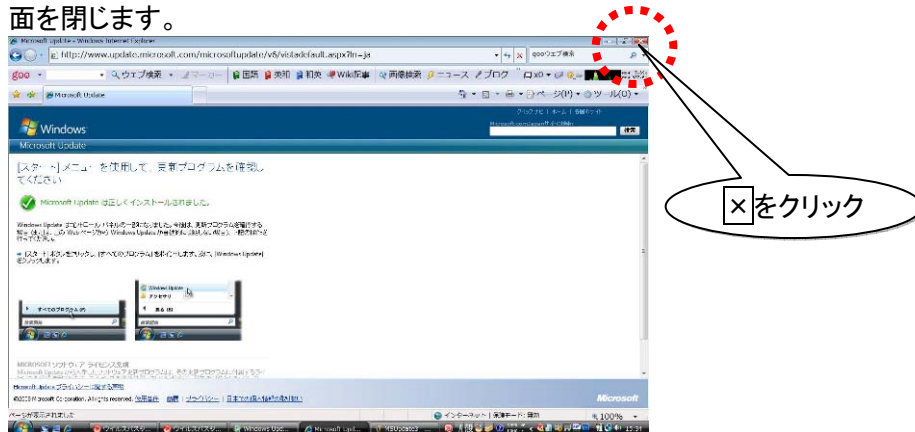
面を閉じます。

Microsoft Update - Windows Internet Explorer

http://www.update.microsoft.com/microsoftupdate/v6/vistadefault.aspx?ln=ja

gooウェブ検索

goo ウェブ検索 国語 英和 和英 Wiki記事 画像検索 ニュース ブログ

Microsoft Update

ページ(P) ツール(O)

Windows

Microsoft Update

検索

[スタート] メニューを使用して、更新プログラムを確認してください

Microsoft Update は正しくインストールされました。

Windows Update はコントロール パネルの一部になりました。今後は、更新プログラムを確認する場合、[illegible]

[スタート] ボタンをクリックし、[すべてのプログラム] をポイントします。次に、[Windows Update] をクリックします。

すべてのプログラム

Windows Update

アクセサリ

戻る

MICROSOFT ソフトウェア ライセンス条項

Microsoft Update プライバシーに関する声明

©2009 Microsoft Corporation. All rights reserved. 使用条件 | 商標 | プライバシー | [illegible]

Microsoft

ページが表示されました

インターネット | 保護モード: 有効

100%

×をクリック